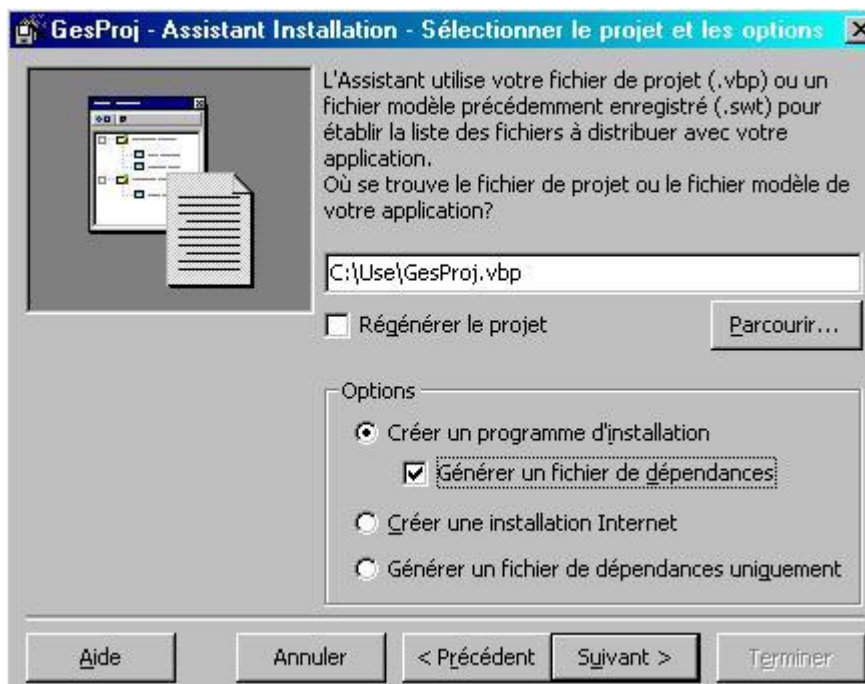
GesProj - Assistant Installation - Sélectionner le projet et les options

L'Assistant utilise votre fichier de projet (.vbp) ou un fichier modèle précédemment enregistré (.swt) pour établir la liste des fichiers à distribuer avec votre application.
Où se trouve le fichier de projet ou le fichier modèle de votre application?

C:\Use\GesProj.vbp

Régénérer le projet

Parcourir...

Options

Créer un programme d'installation

Générer un fichier de dépendances

Créer une installation Internet

Générer un fichier de dépendances uniquement

Aide

Annuler

< Précédent

Suivant >

Terminer